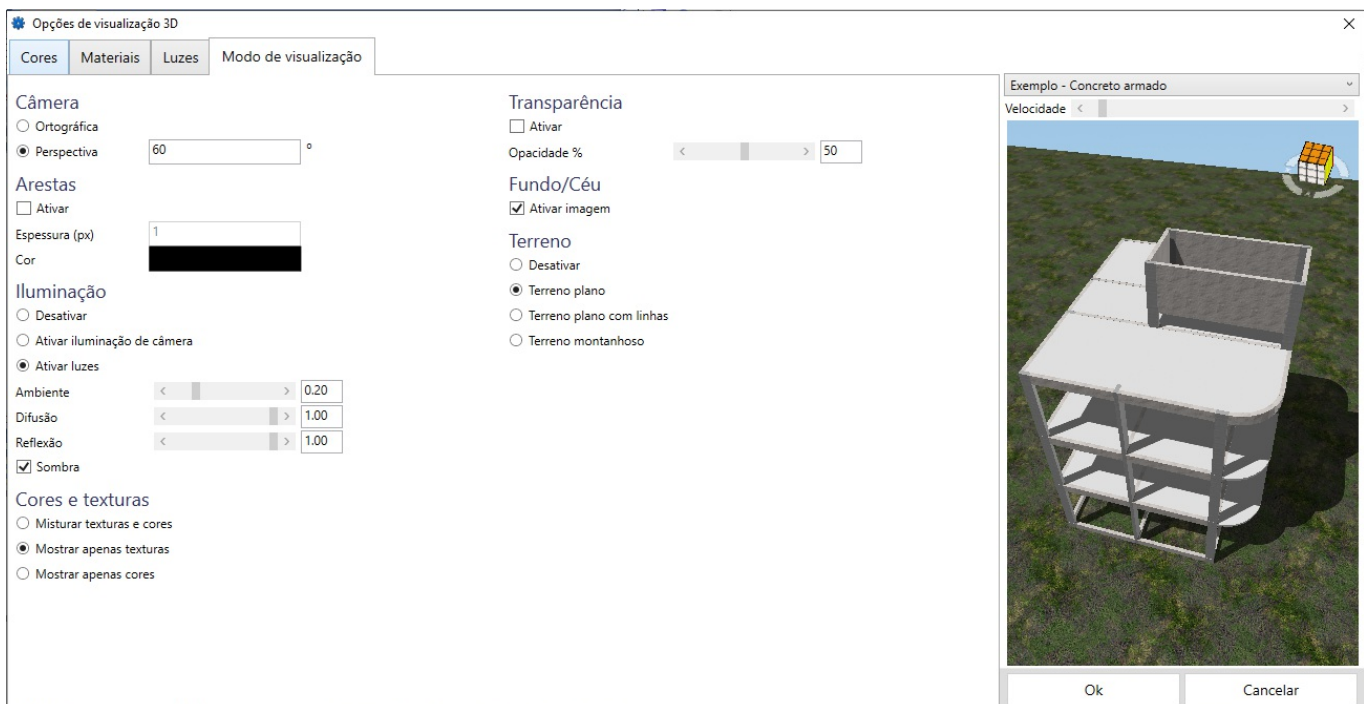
Opções de visualização 3D

×

Cores | Materiais | Luzes | Modo de visualização

Câmera
Ortográfica
Perspectiva 60 º

Arestas
Ativar
Espessura (px) 1
Cor

Iluminação
Desativar
Ativar iluminação de câmera
Ativar luzes
Ambiente 0.20
Difusão 1.00
Reflexão 1.00
Sombra

Cores e texturas
Misturar texturas e cores
Mostrar apenas texturas
Mostrar apenas cores

Transparência
Ativar
Opacidade % 50

Fundo/Céu
Ativar imagem

Terreno
Desativar
Terreno plano
Terreno plano com linhas
Terreno montanhoso

Exemplo - Concreto armado
Velocidade

Ok
Cancelar